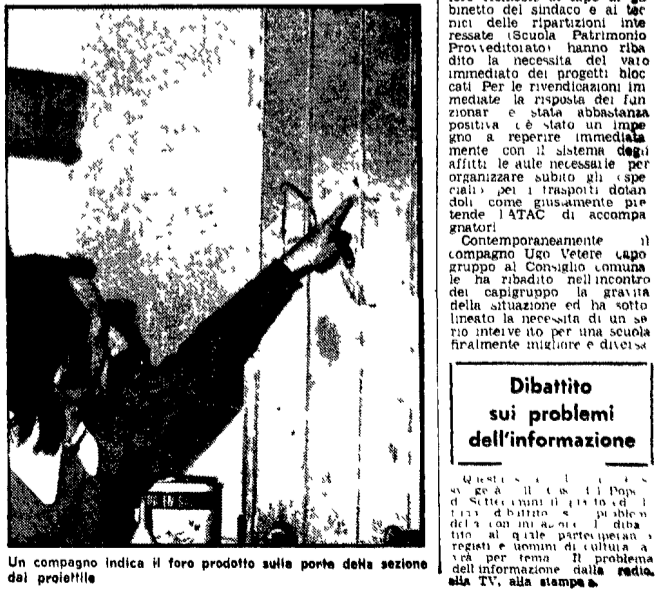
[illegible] binetto del sindaco e ai tecnici delle ripartizioni interessate (Scuola Patrimonio Provveditorato) hanno ribadito la necessità del varo immediato dei progetti bloccati Per le rivendicazioni immediate la risposta dei funzionari è stata abbastanza positiva (è stato un impegno a reperire immediatamente con il sistema degli affitti le aule necessarie per organizzare subito gli «speciali» per i trasporti dotandoli come giustamente pretende l'ATAC di accompagnatori

Contemporaneamente il compagno Ugo Vetere capo gruppo al Consiglio comunale ha ribadito nell'incontro dei capigruppo la gravità della situazione ed ha sottolineato la necessità di un serio intervento per una scuola finalmente migliore e diversa

Dibattito sui problemi dell'informazione

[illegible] dell'informazione dalla radio, alla TV, alla stampa.

Un compagno indica il foro prodotto sulla porta della sezione dai proiettile